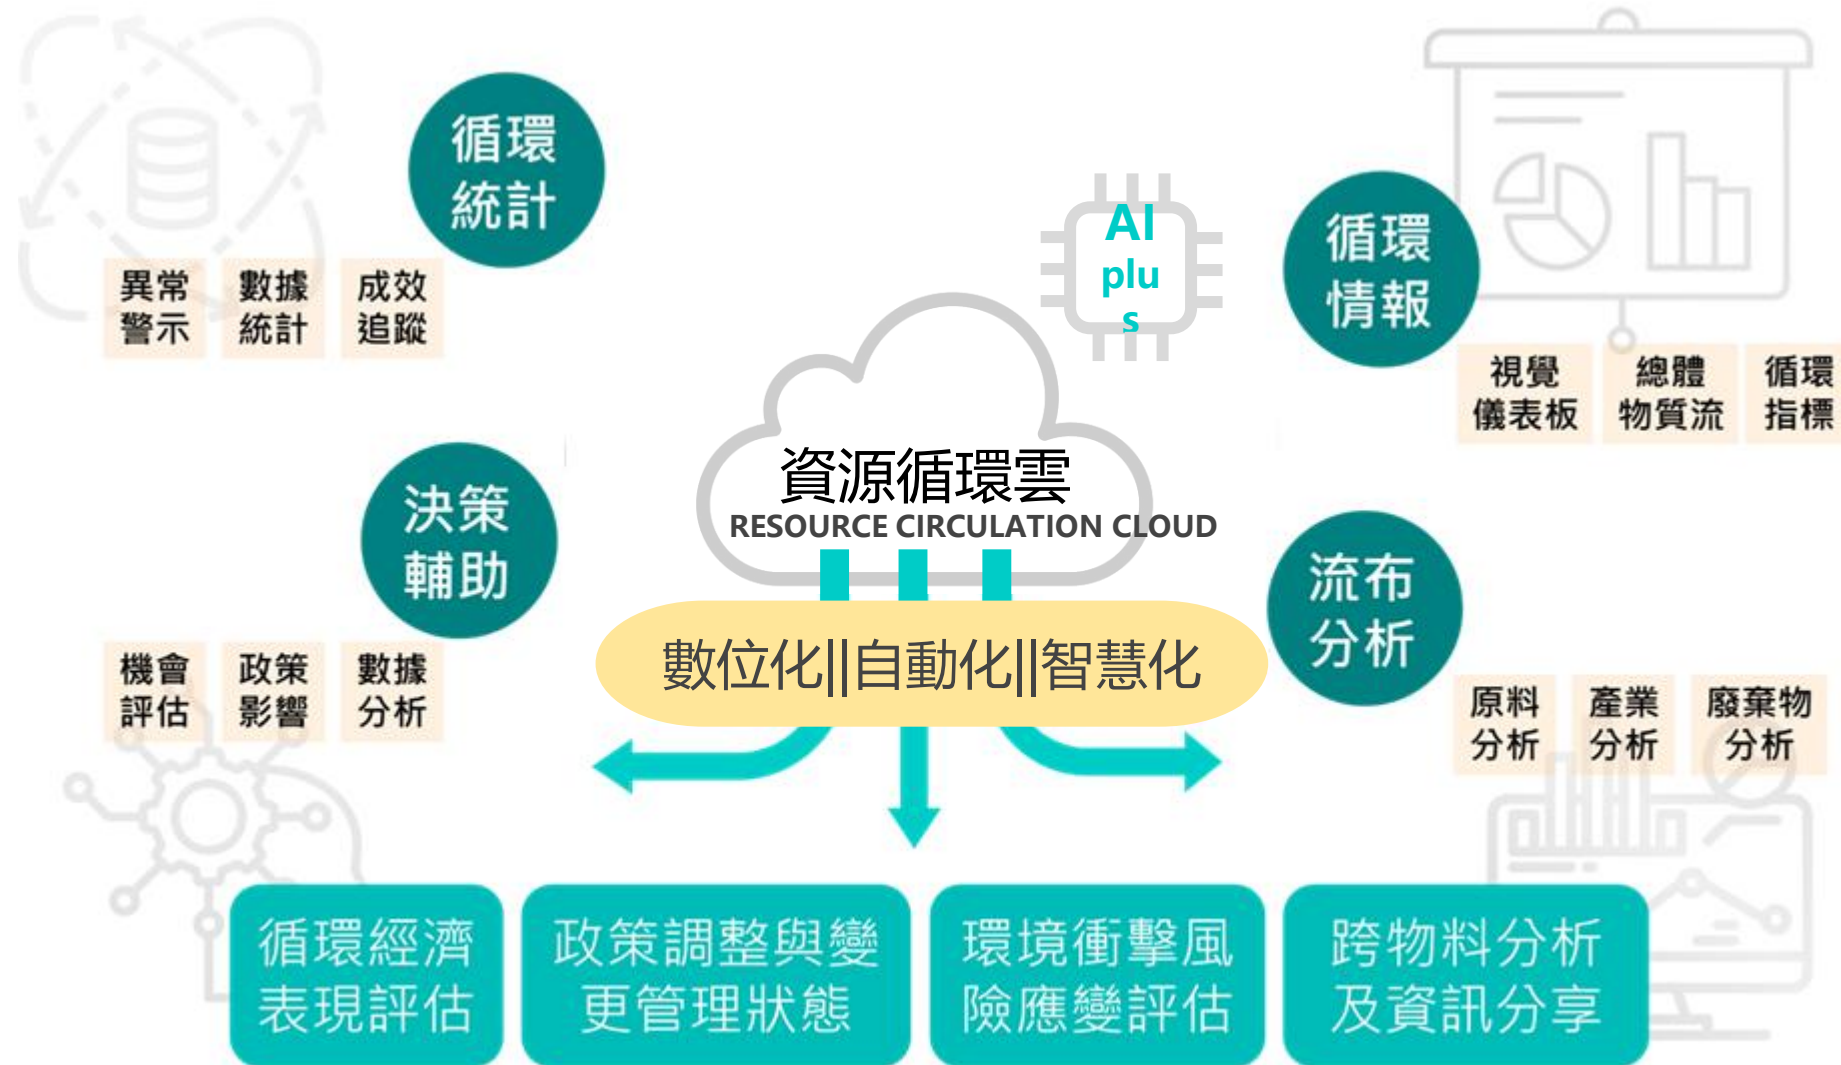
循環統計

異常警示

數據統計

成效追蹤

AI plus

循環情報

視覺儀表板

總體物質流

循環指標

資源循環雲
RESOURCE CIRCULATION CLOUD

決策輔助

機會評估

政策影響

數據分析

數位化||自動化||智慧化

流布分析

原料分析

產業分析

廢棄物分析

循環經濟表現評估

政策調整與變更管理狀態

環境衝擊風險應變評估

跨物料分析及資訊分享